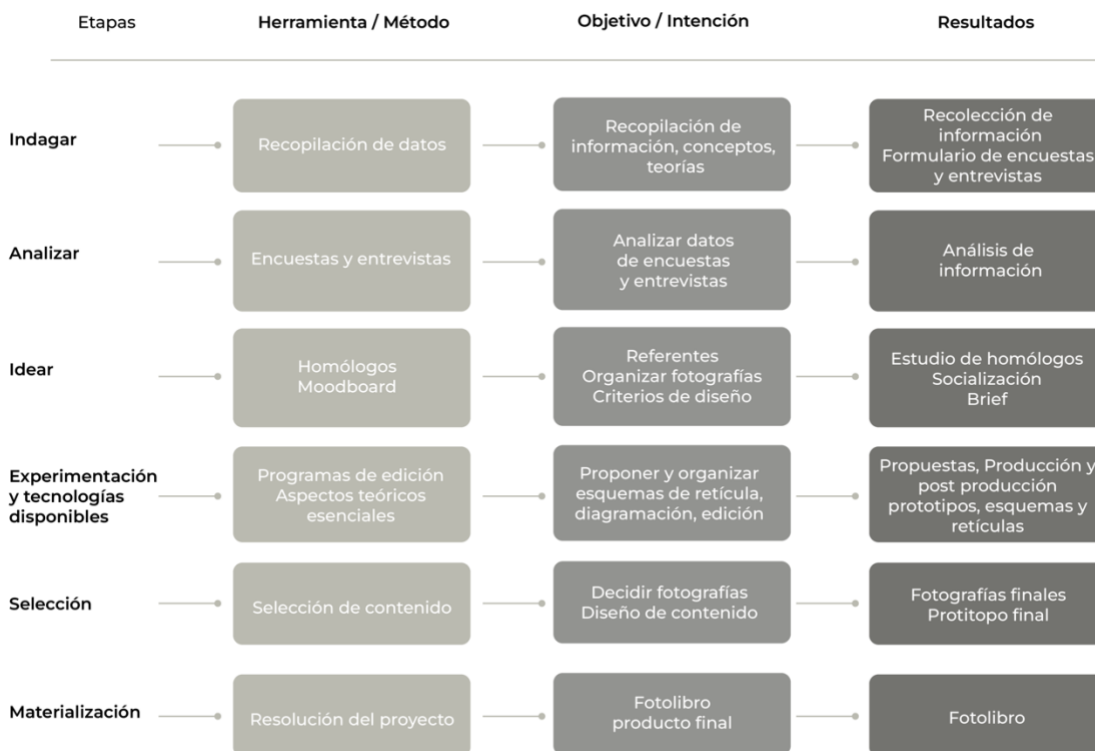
| Etapas | Herramienta / Método | Objetivo / Intención | Resultados |
|---|---|---|---|
| Indagar | Recopilación de datos | Recopilación de información, conceptos, teorías | Recolección de información Formulario de encuestas y entrevistas |
| Analizar | Encuestas y entrevistas | Analizar datos de encuestas y entrevistas | Análisis de información |
| Idear | Homólogos Moodboard | Referentes Organizar fotografías Criterios de diseño | Estudio de homólogos Socialización Brief |
| Experimentación y tecnologías disponibles | Programas de edición Aspectos teóricos esenciales | Proponer y organizar esquemas de retícula, diagramación, edición | Propuestas, Producción y post producción prototipos, esquemas y retículas |
| Selección | Selección de contenido | Decidir fotografías Diseño de contenido | Fotografías finales Protitopo final |
| Materialización | Resolución del proyecto | Fotolibro producto final | Fotolibro |